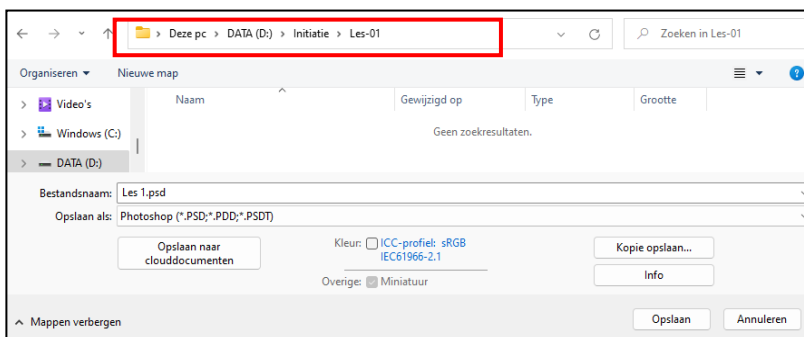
› Deze pc › DATA (D:) › Initiatie › Les-01

Zoeken in Les-01

Organiseren ▾ Nieuwe map

Video's
Windows (C:)
DATA (D:)

| Naam | Gewijzigd op | Type | Grootte |
|---|---|---|---|

Geen zoekresultaten.

Bestandsnaam: Les 1.psd
Opslaan als: Photoshop (*.PSD;*.PDD;*.PSDT)

Opslaan naar clouddocumenten

Kleur: ICC-profiel: sRGB IEC61966-2.1

Overige: Miniatuur

Kopie opslaan...

Info

^ Mappen verbergen

Opslaan

Annuleren